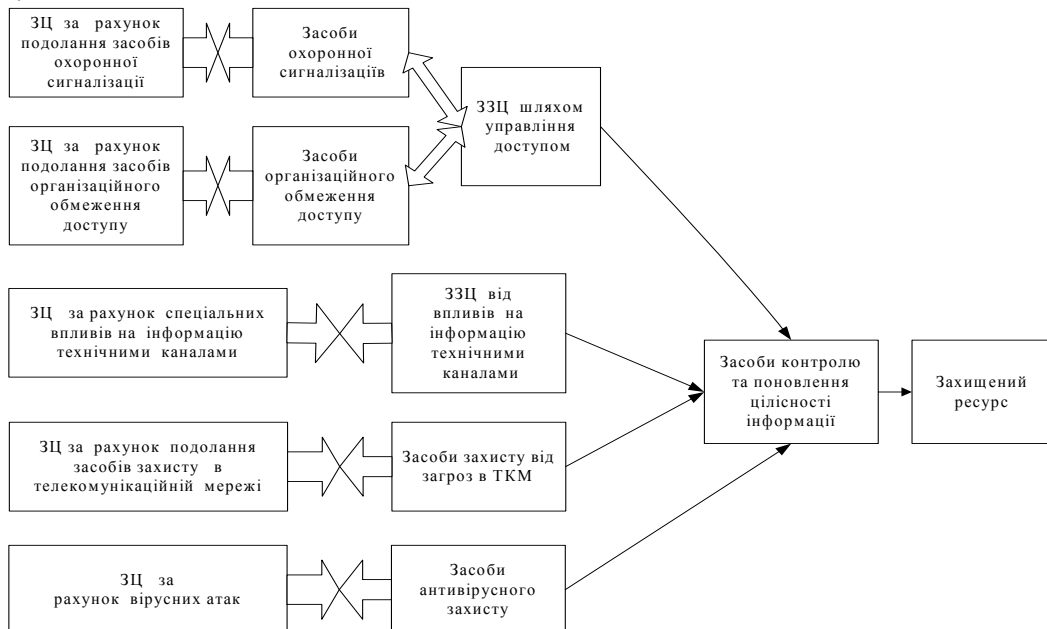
ЗЦ за рахунок подолання засобів охоронної сигналізації

Засоби охоронної сигналізаціїв

ЗЦ за рахунок подолання засобів організаційного обмеження доступу

Засоби організаційного обмеження доступу

ЗЗЦ шляхом управління доступом

ЗЦ за рахунок спеціальних впливів на інформацію технічними каналами

ЗЗЦ від впливів на інформацію технічними каналами

ЗЦ за рахунок подолання засобів захисту в телекомунікаційній мережі

Засоби захисту від загроз в ТКМ

ЗЦ за рахунок вірусних атак

Засоби антивірусного захисту

Засоби контролю та поновлення цілісності інформації

Захищений ресурс